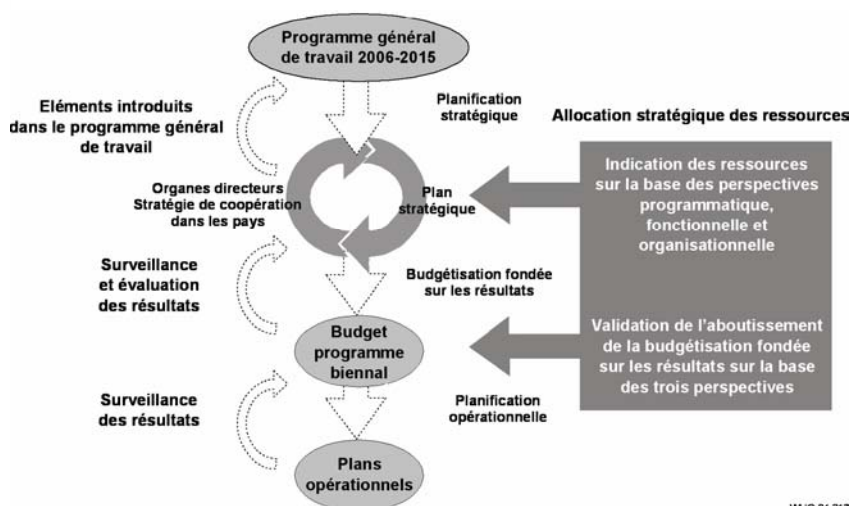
Programme général de travail 2006-2015

Eléments introduits dans le programme général de travail

Planification stratégique

Allocation stratégique des ressources

Organes directeurs
Stratégie de coopération dans les pays

Plan stratégique

Indication des ressources sur la base des perspectives programmatique, fonctionnelle et organisationnelle

Surveillance et évaluation des résultats

Budgétisation fondée sur les résultats

Budget programme biennal

Validation de l'aboutissement de la budgétisation fondée sur les résultats sur la base des trois perspectives

Surveillance des résultats

Planification opérationnelle

Plans opérationnels

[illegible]